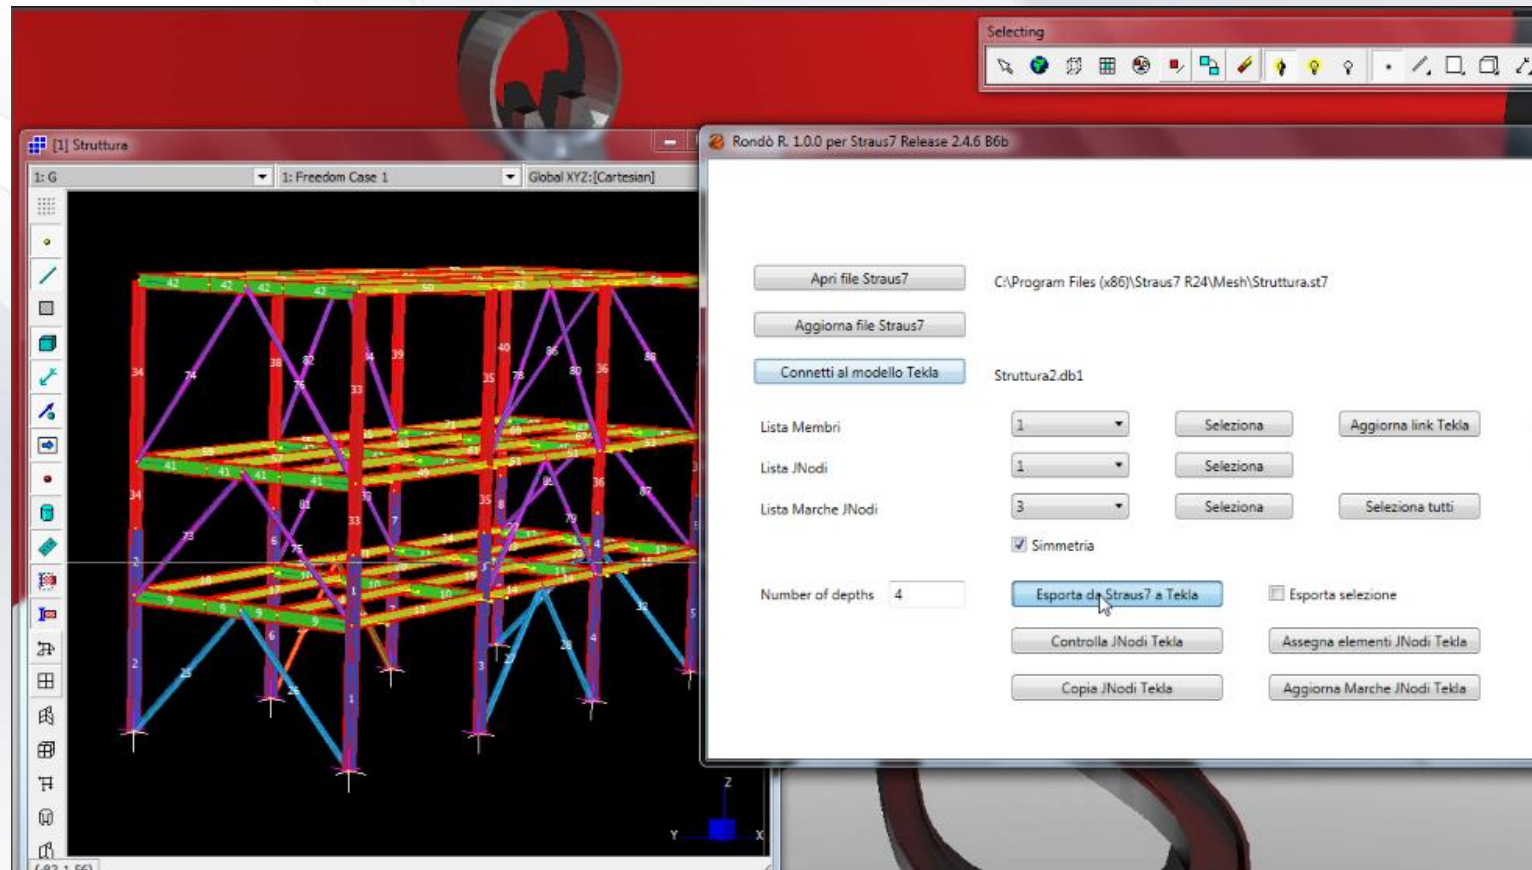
Selecting

[1] Struttura

1: G

1: Freedom Case 1

Global XYZ:[Cartesian]

Rondò R. 1.0.0 per Straus7 Release 2.4.6 B6b

Apri file Straus7

C:\Program Files (x86)\Straus7 R24\Mesh\Struttura.st7

Aggiorna file Straus7

Connetti al modello Tekla

Struttura2.db1

Lista Membri

1

Seleziona

Aggiorna link Tekla

Lista JNodi

1

Seleziona

Lista Marche JNodi

3

Seleziona

Seleziona tutti

Simmetria

Number of depths

4

Esporta da Straus7 a Tekla

Esporta selezione

Controlla JNodi Tekla

Assegna elementi JNodi Tekla

Copia JNodi Tekla

Aggiorna Marche JNodi Tekla

Z

Y

X